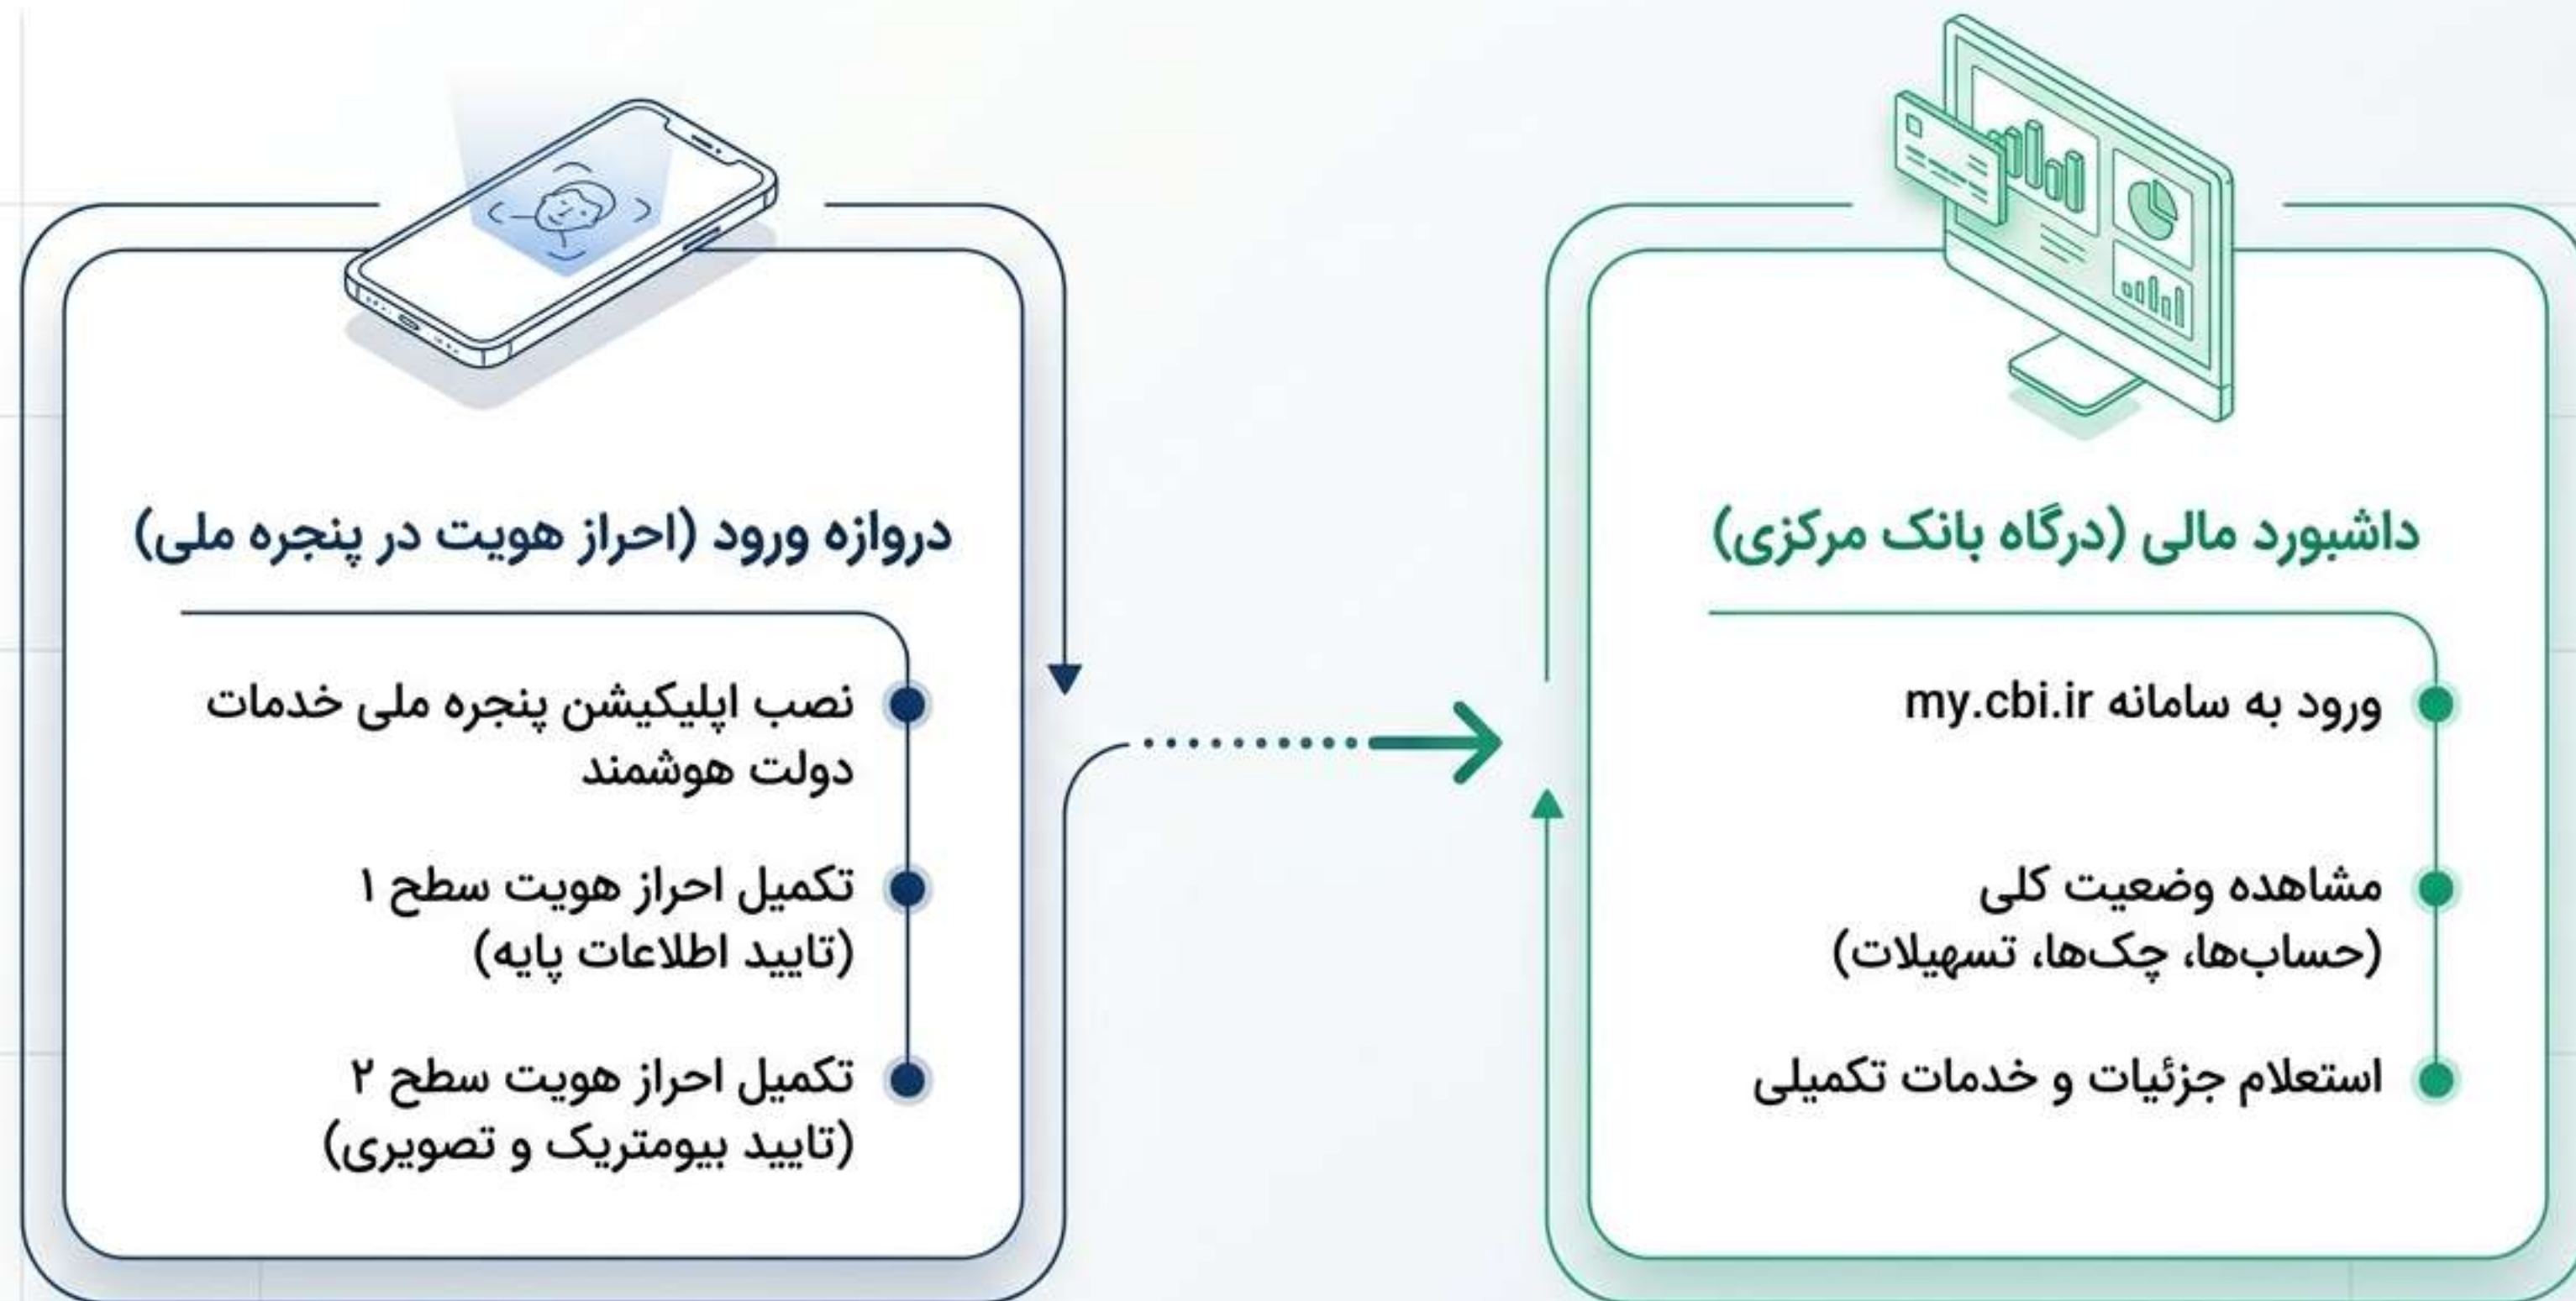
داشبورد مالی (درگاه بانک مرکزی)

ورود به سامانه my.cbi.ir

مشاهده وضعیت کلی (حساب‌ها، چک‌ها، تسهیلات)

استعلام جزئیات و خدمات تکمیلی

دروازه ورود (احراز هویت در پنجره ملی)

نصب اپلیکیشن پنجره ملی خدمات دولت هوشمند

تکمیل احراز هویت سطح ۱ (تایید اطلاعات پایه)

تکمیل احراز هویت سطح ۲ (تایید بیومتریک و تصویری)